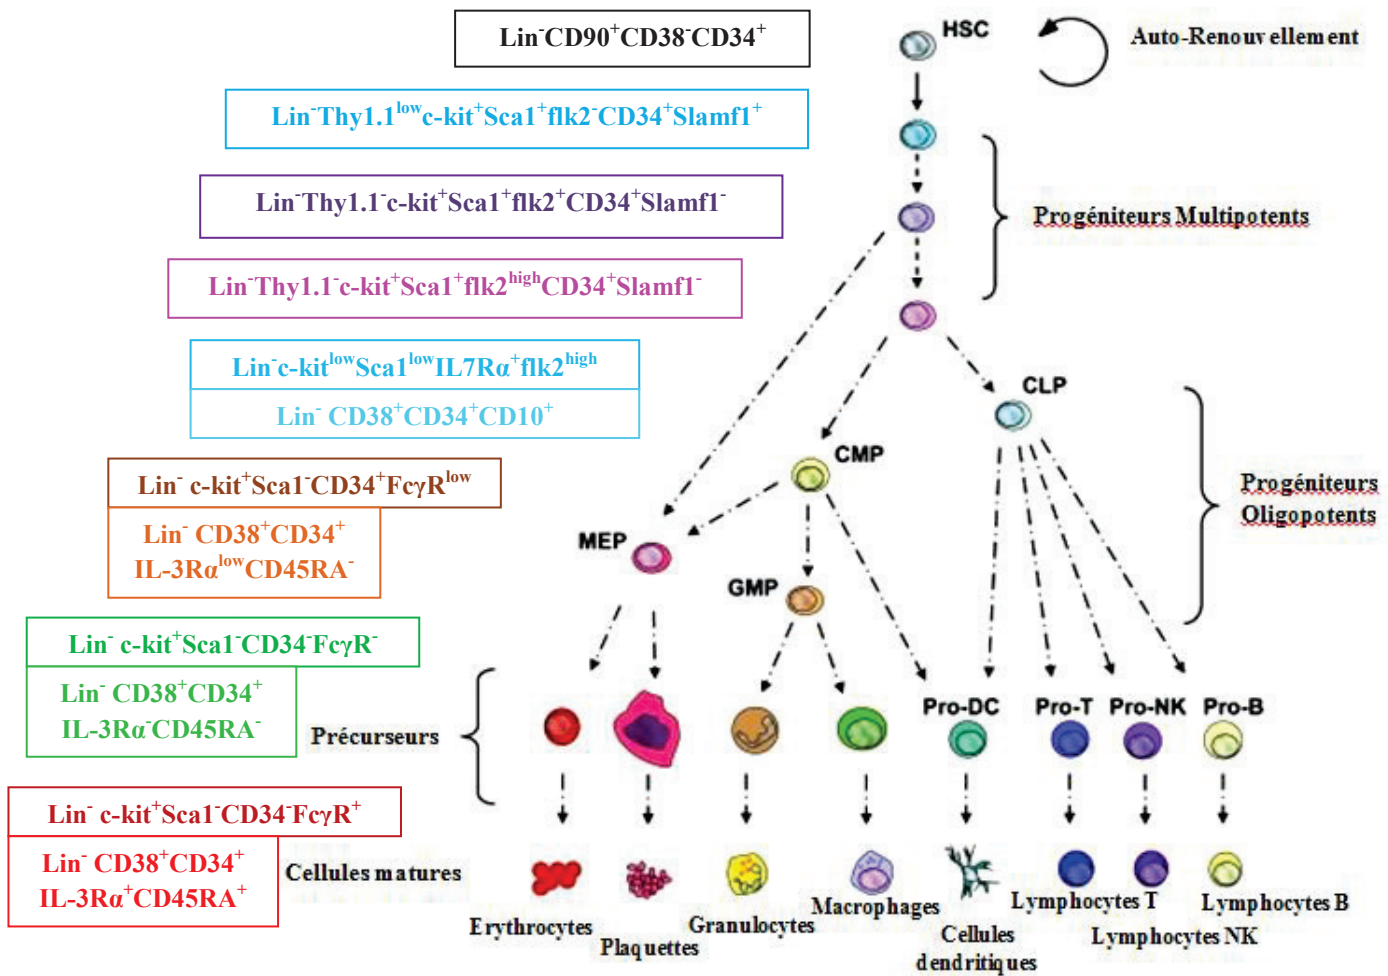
$Lin^{-}CD90^{+}CD38^{-}CD34^{+}$

HSC

Auto-Renouvellement

$Lin^{-}Thy1.1^{low}c\text{-}kit^{+}Sca1^{+}flk2^{-}CD34^{+}Slamf1^{+}$

$Lin^{-}Thy1.1^{-}c\text{-}kit^{+}Sca1^{+}flk2^{+}CD34^{+}Slamf1^{-}$

Progéniteurs Multipotents

$Lin^{-}Thy1.1^{-}c\text{-}kit^{+}Sca1^{+}flk2^{high}CD34^{+}Slamf1^{-}$

$Lin^{-}c\text{-}kit^{low}Sca1^{low}IL7R\alpha^{+}flk2^{high}$

$Lin^{-}$ $CD38^{+}CD34^{+}CD10^{+}$

CLP

CMP

$Lin^{-}$ $c\text{-}kit^{+}Sca1^{-}CD34^{+}Fc\gamma R^{low}$

$Lin^{-}$ $CD38^{+}CD34^{+}$
$IL\text{-}3R\alpha^{low}CD45RA^{-}$

Progéniteurs Oligopotents

MEP

GMP

$Lin^{-}$ $c\text{-}kit^{+}Sca1^{-}CD34^{-}Fc\gamma R^{-}$

$Lin^{-}$ $CD38^{+}CD34^{+}$
$IL\text{-}3R\alpha^{-}CD45RA^{-}$

Précurseurs

Pro-DC Pro-T Pro-NK Pro-B

$Lin^{-}$ $c\text{-}kit^{+}Sca1^{-}CD34^{-}Fc\gamma R^{+}$

$Lin^{-}$ $CD38^{+}CD34^{+}$
$IL\text{-}3R\alpha^{+}CD45RA^{+}$

Cellules matures

Erythrocytes Plaquettes Granulocytes Macrophages Cellules dendritiques Lymphocytes T Lymphocytes NK Lymphocytes B